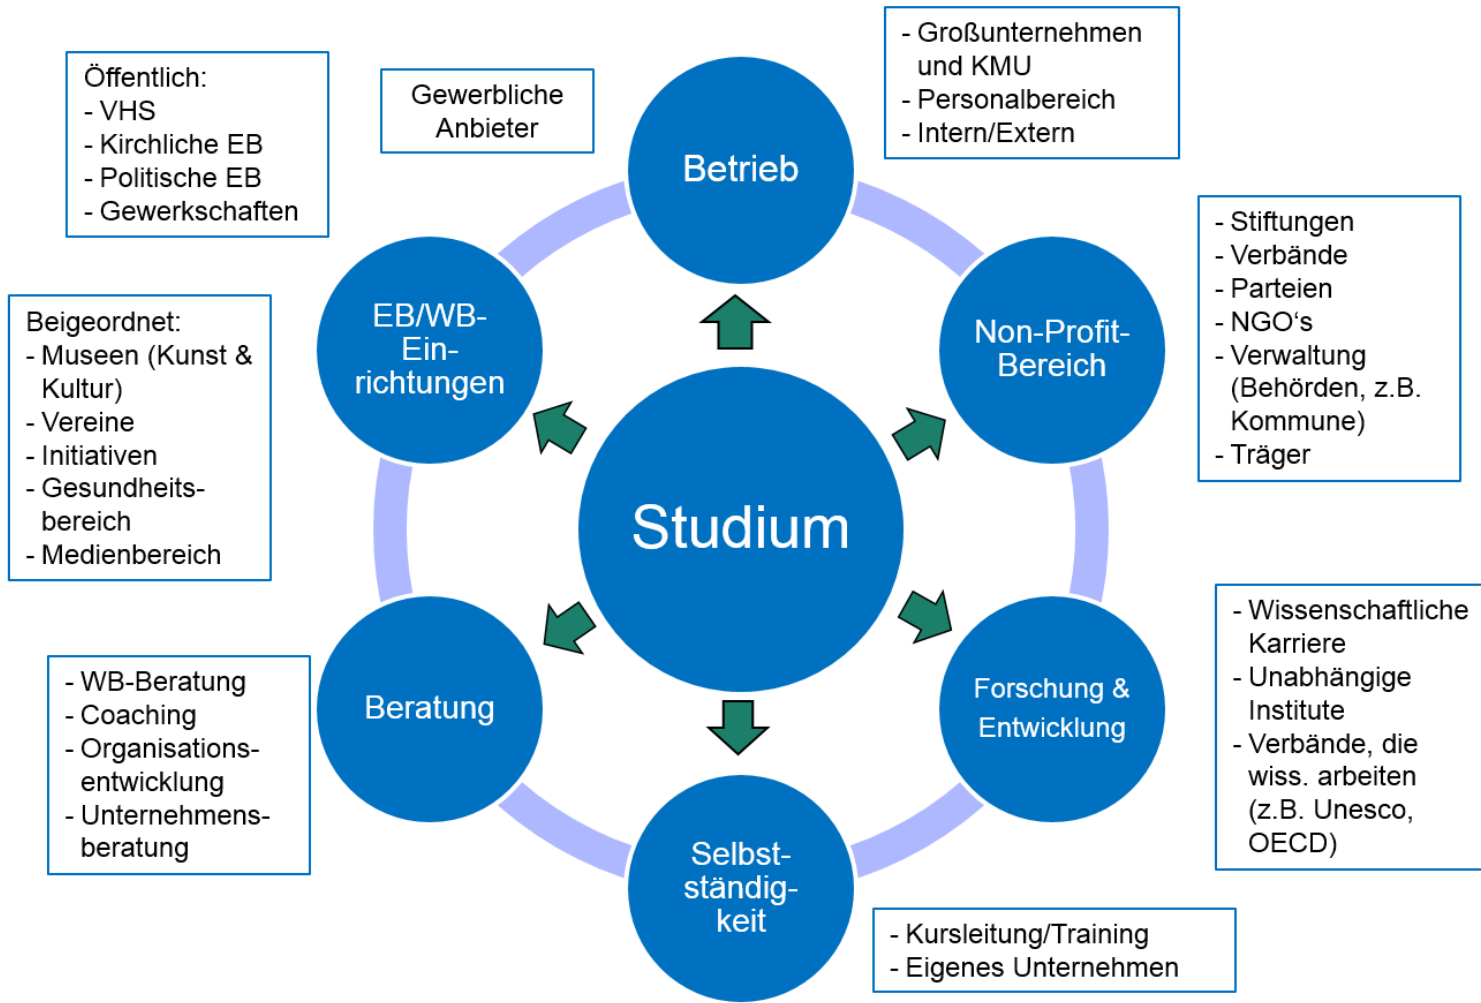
Öffentlich:
- VHS
- Kirchliche EB
- Politische EB
- Gewerkschaften

Gewerbliche Anbieter

Betrieb

- Großunternehmen und KMU
- Personalbereich
- Intern/Extern

- Stiftungen
- Verbände
- Parteien
- NGO‘s
- Verwaltung (Behörden, z.B. Kommune)
- Träger

Beigeordnet:
- Museen (Kunst & Kultur)
- Vereine
- Initiativen
- Gesundheitsbereich
- Medienbereich

EB/WB-Einrichtungen

Non-Profit-Bereich

Studium

Beratung

Forschung & Entwicklung

- Wissenschaftliche Karriere
- Unabhängige Institute
- Verbände, die wiss. arbeiten (z.B. Unesco, OECD)

- WB-Beratung
- Coaching
- Organisationsentwicklung
- Unternehmensberatung

Selbstständigkeit

- Kursleitung/Training
- Eigenes Unternehmen